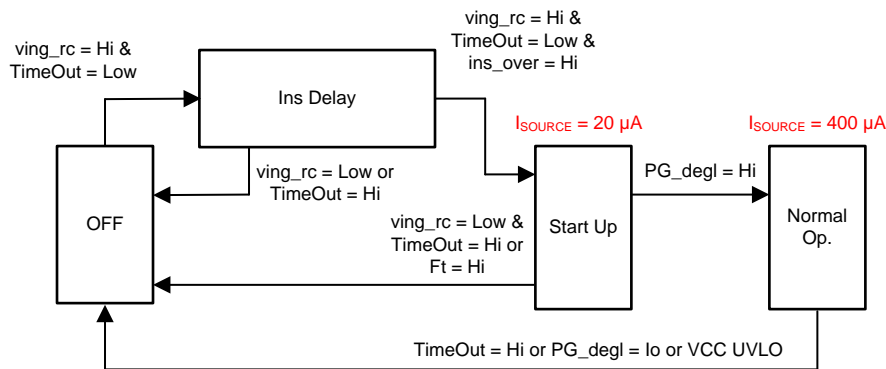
ving_rc = Hi &
TimeOut = Low

Ins Delay

ving_rc = Hi &
TimeOut = Low &
ins_over = Hi

ving_rc = Low or
TimeOut = Hi

OFF

$I_{SOURCE}$ = 20 μA

Start Up

PG_degl = Hi

$I_{SOURCE}$ = 400 μA

Normal Op.

ving_rc = Low &
TimeOut = Hi or
Ft = Hi

TimeOut = Hi or PG_degl = lo or VCC UVLO